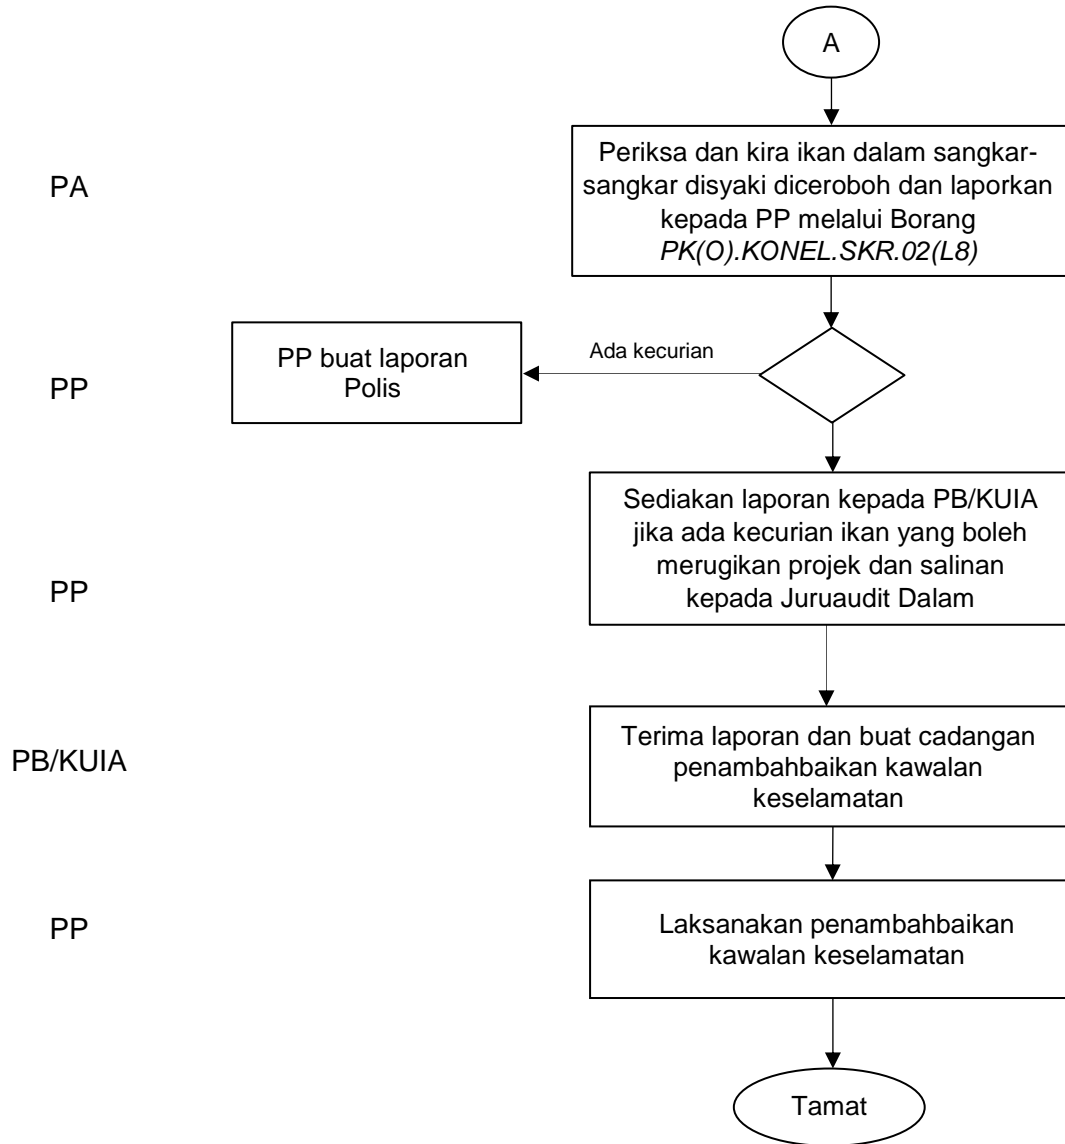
A

PA

Periksa dan kira ikan dalam sangkar-sangkar disyaki diceroboh dan laporkan kepada PP melalui Borang *PK(O).KONEL.SKR.02(L8)*

PP

PP buat laporan Polis

Ada kecurian

PP

Sediakan laporan kepada PB/KUIA jika ada kecurian ikan yang boleh merugikan projek dan salinan kepada Juruaudit Dalam

PB/KUIA

Terima laporan dan buat cadangan penambahbaikan kawalan keselamatan

PP

Laksanakan penambahbaikan kawalan keselamatan

Tamat